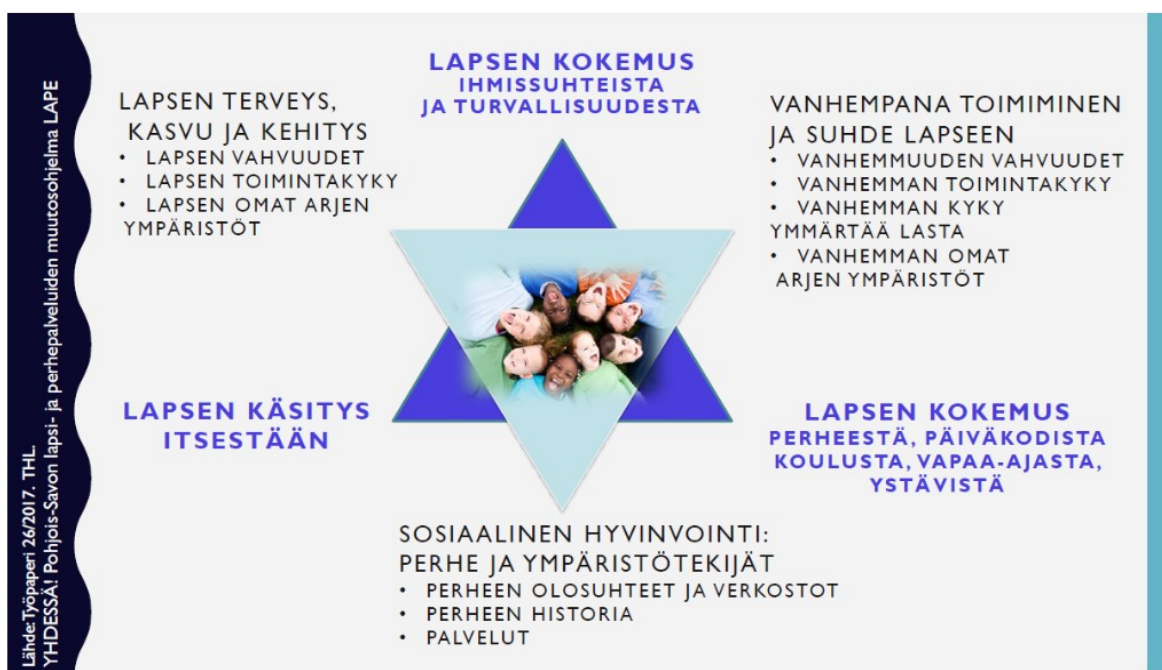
Lähde: Työpaperi 26/2017. THL.
YHDESSÄ! Pohjois-Savon lapsi- ja perhepalveluiden muutosohjelma LAPE

LAPSEN KOKEMUS
IHMISSUHTEISTA
JA TURVALLISUUDESTA

LAPSEN TERVEYS, KASVU JA KEHITYS
• LAPSEN VAHVUUDET
• LAPSEN TOIMINTAKYKY
• LAPSEN OMAT ARJEN YMPÄRISTÖT

VANHEMPANA TOIMIMINEN JA SUHDE LAPSEEN
• VANHEMMUUDEN VAHVUUDET
• VANHEMMAN TOIMINTAKYKY
• VANHEMMAN KYKY YMMÄRTÄÄ LASTA
• VANHEMMAN OMAT ARJEN YMPÄRISTÖT

LAPSEN KÄSITYS ITSESTÄÄN

LAPSEN KOKEMUS
PERHEESTÄ, PÄIVÄKODISTA KOULUSTA, VAPAA-AJASTA, YSTÄVISTÄ

SOSIAALINEN HYVINVOINTI: PERHE JA YMPÄRISTÖTEKIJÄT
• PERHEEN OLOSUHTEET JA VERKOSTOT
• PERHEEN HISTORIA
• PALVELUT